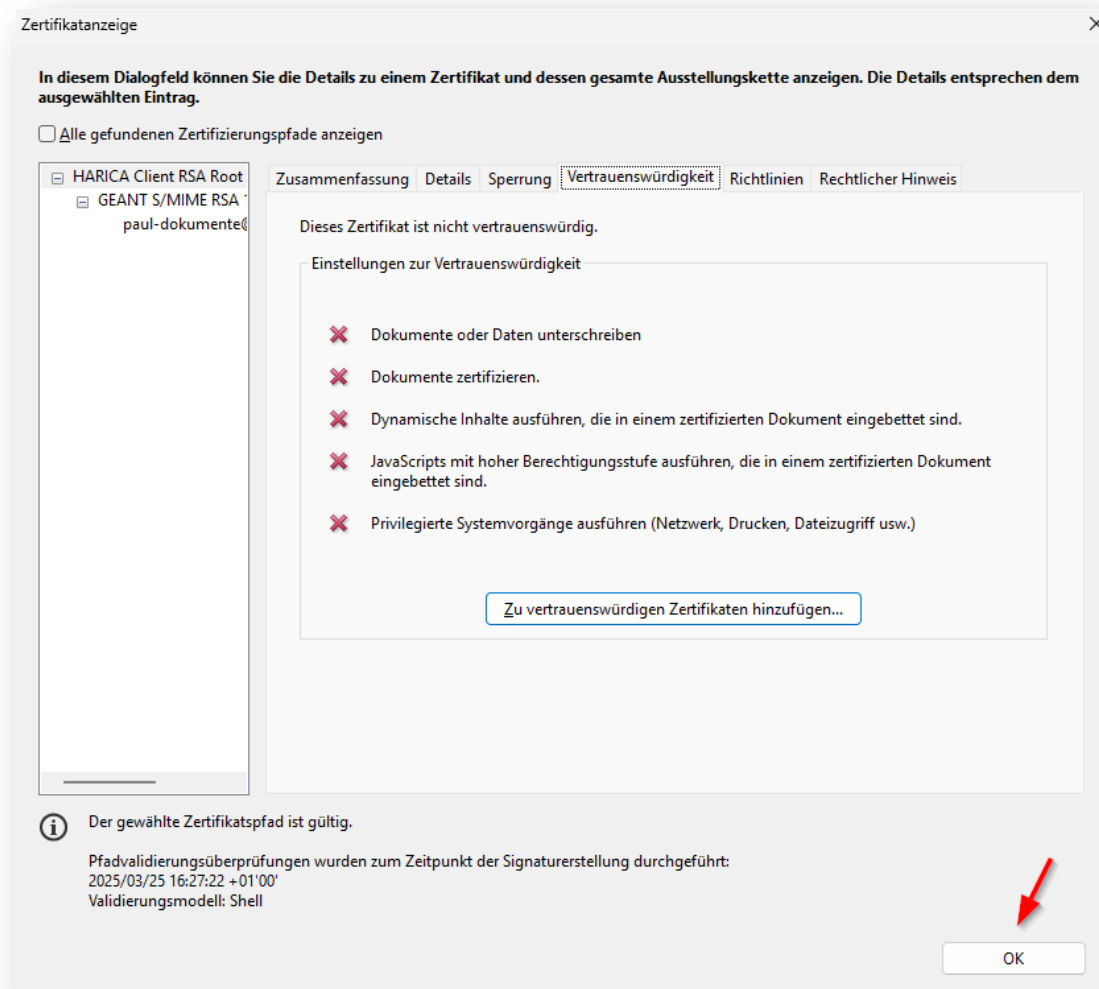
Zertifikatanzeige

In diesem Dialogfeld können Sie die Details zu einem Zertifikat und dessen gesamte Ausstellungskette anzeigen. Die Details entsprechen dem ausgewählten Eintrag.

Alle gefundenen Zertifizierungspfade anzeigen

HARICA Client RSA Root
GEANT S/MIME RSA 1
paul-dokumente@

Zusammenfassung | Details | Sperrung | Vertrauenswürdigkeit | Richtlinien | Rechtlicher Hinweis

Dieses Zertifikat ist nicht vertrauenswürdig.

Einstellungen zur Vertrauenswürdigkeit

Dokumente oder Daten unterschreiben

Dokumente zertifizieren.

Dynamische Inhalte ausführen, die in einem zertifizierten Dokument eingebettet sind.

JavaScripts mit hoher Berechtigungsstufe ausführen, die in einem zertifizierten Dokument eingebettet sind.

Privilegierte Systemvorgänge ausführen (Netzwerk, Drucken, Dateizugriff usw.)

Zu vertrauenswürdigen Zertifikaten hinzufügen...

Der gewählte Zertifikatspfad ist gültig.

Pfadvalidierungsüberprüfungen wurden zum Zeitpunkt der Signaturerstellung durchgeführt:
2025/03/25 16:27:22 +01'00'
Validierungsmodell: Shell

OK